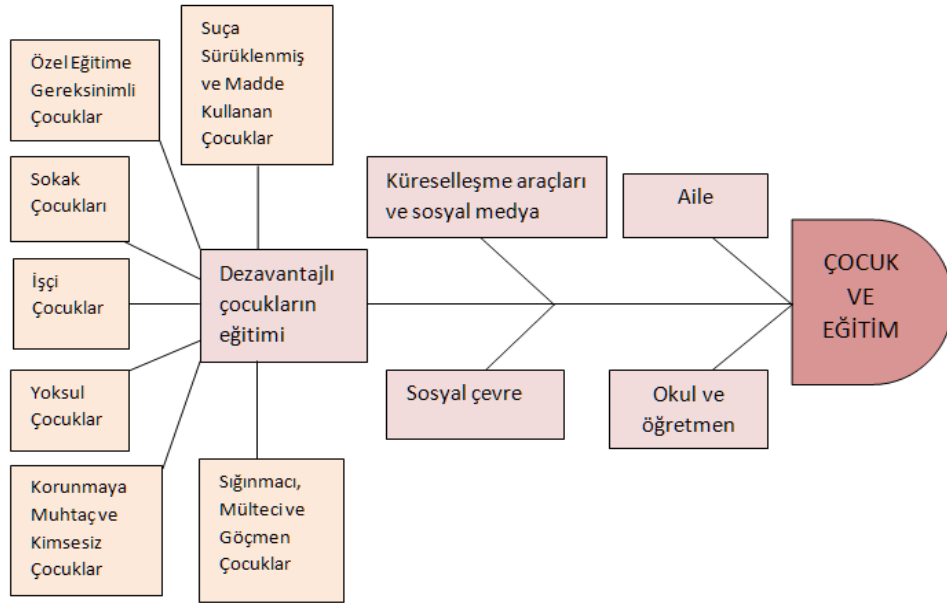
Özel Eğitime Gereksinimli Çocuklar

Suça Sürüklenmiş ve Madde Kullanan Çocuklar

Sokak Çocukları

İşçi Çocuklar

Yoksul Çocuklar

Korunmaya Muhtaç ve Kimsesiz Çocuklar

Dezavantajlı çocukların eğitimi

Sığınmacı, Mülteci ve Göçmen Çocuklar

Küreselleşme araçları ve sosyal medya

Sosyal çevre

Aile

Okul ve öğretmen

ÇOCUK VE EĞİTİM